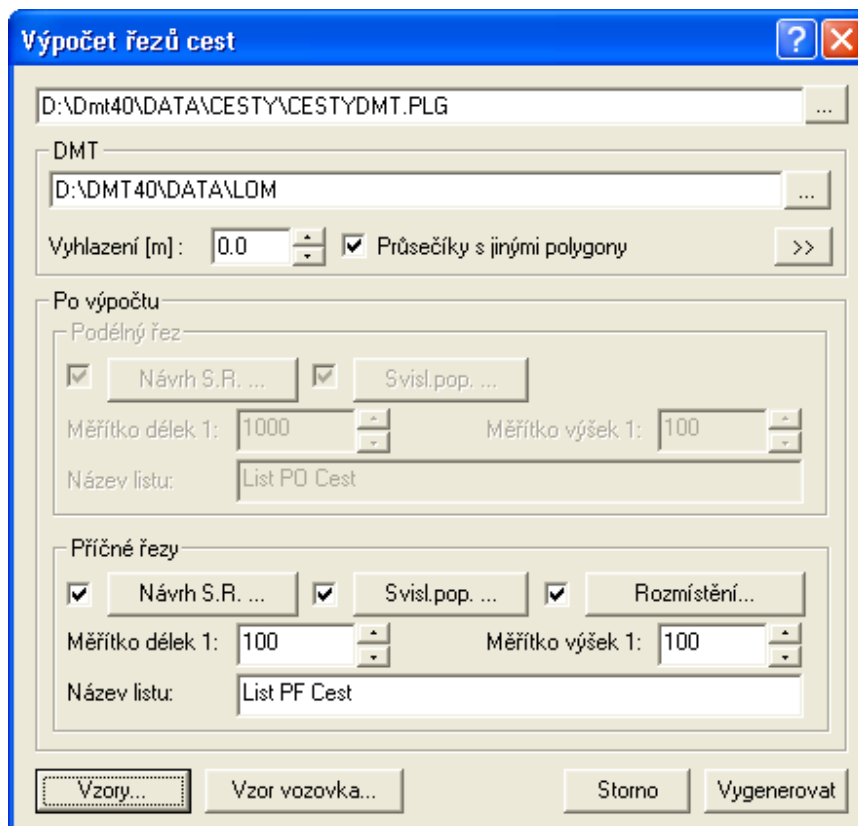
Výpočet řezů cest

D:\Dmt40\DATA\CESTY\CESTYDMT.PLG ...

DMT
D:\DMT40\DATA\LOM ...
Vyhlazení [m] : 0.0 Průsečíky s jinými polygony >>

Po výpočtu
Podélný řez
Návrh S.R. ... Svisl.pop. ...
Měřítko délek 1: 1000 Měřítko výšek 1: 100
Název listu: List PO Cest

Příčné řezy
Návrh S.R. ... Svisl.pop. ... Rozmístění...
Měřítko délek 1: 100 Měřítko výšek 1: 100
Název listu: List PF Cest

Vzory... Vzor vozovka... Storno Vygenerovat